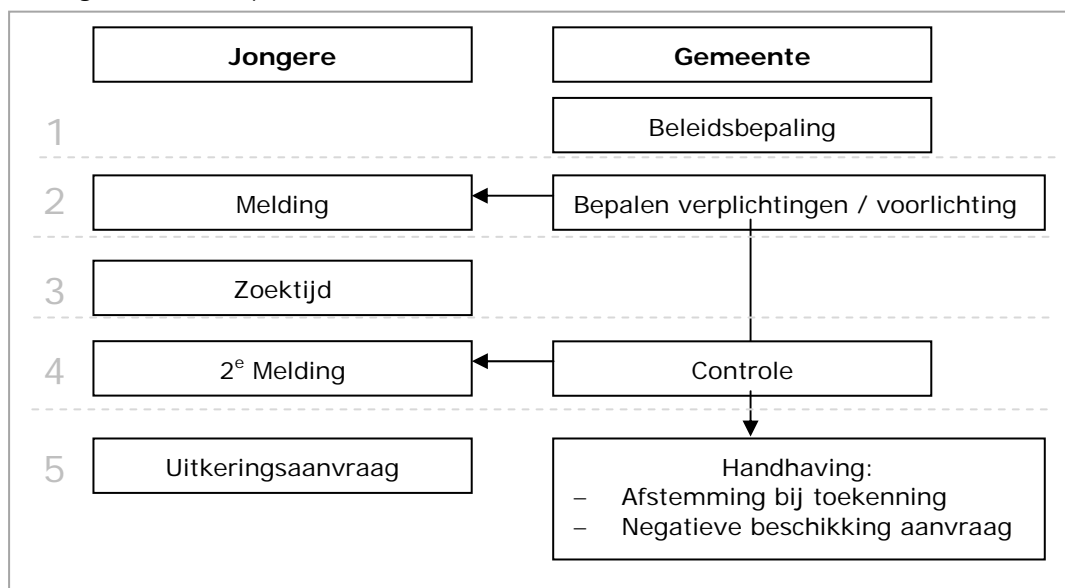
Jongere

Gemeente

1

Beleidsbepaling

2

Melding

Bepalen verplichtingen / voorlichting

3

Zoektijd

4

2$^e$ Melding

Controle

5

Uitkeringsaanvraag

Handhaving:
– Afstemming bij toekenning
– Negatieve beschikking aanvraag